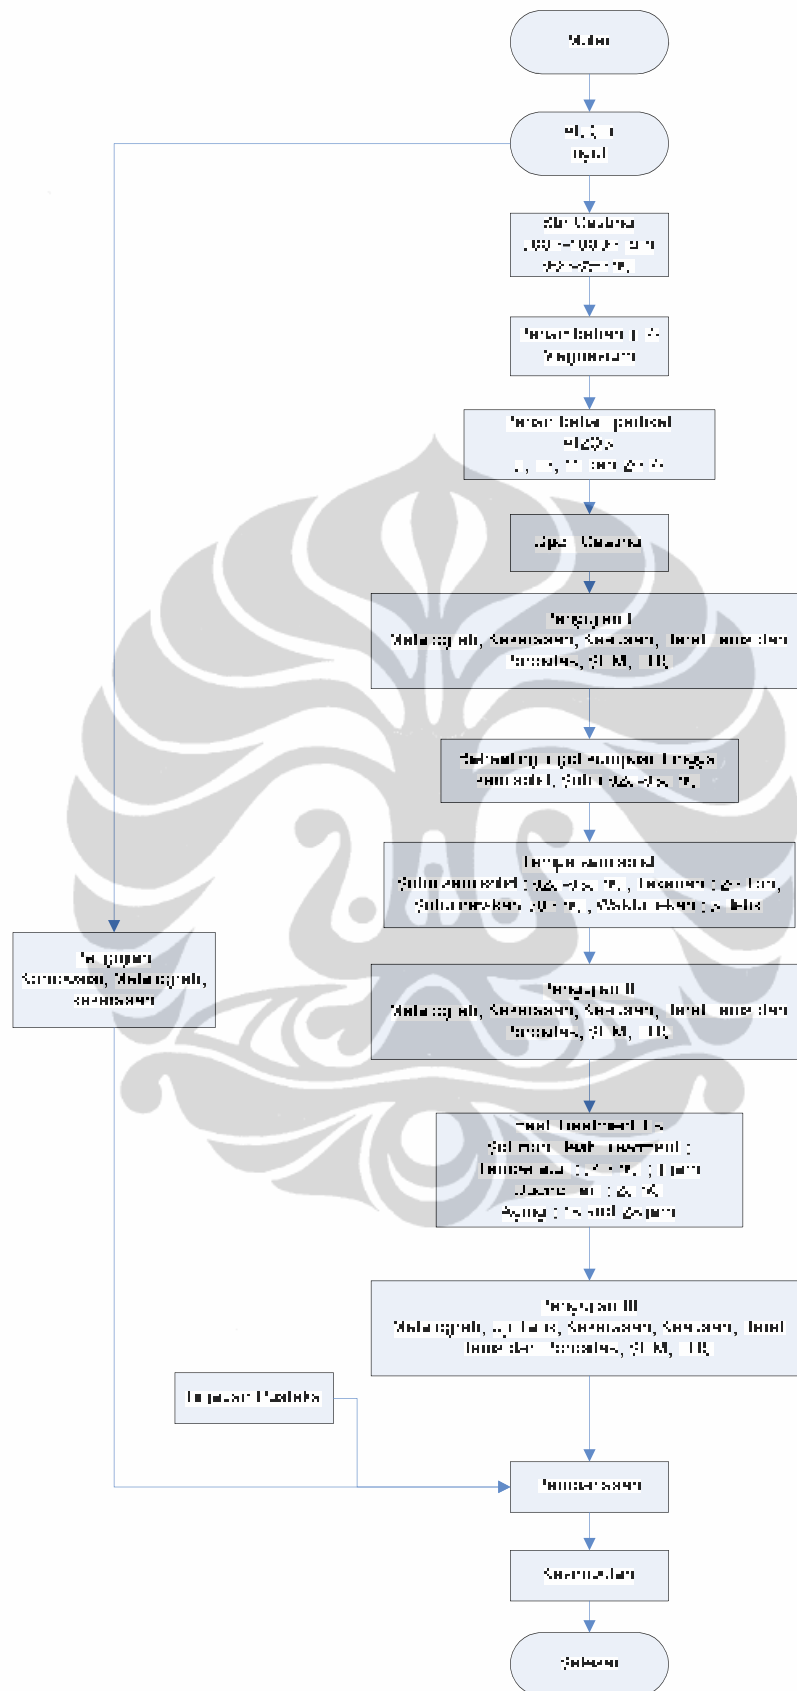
Mulai

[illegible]

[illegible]

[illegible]

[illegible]

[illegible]

Pengujian I
Metalografi, Kekerasan, Kekuatan, Tarik, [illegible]

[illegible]

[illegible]

Pengujian
Kekerasan, Metalografi, Kekuatan

Pengujian II
Metalografi, Kekerasan, Kekuatan, Tarik, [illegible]

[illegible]

Pengujian III
Metalografi, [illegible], Kekerasan, Kekuatan, Tarik, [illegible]

Tinjauan Pustaka

Pembahasan

Kesimpulan

Selesai